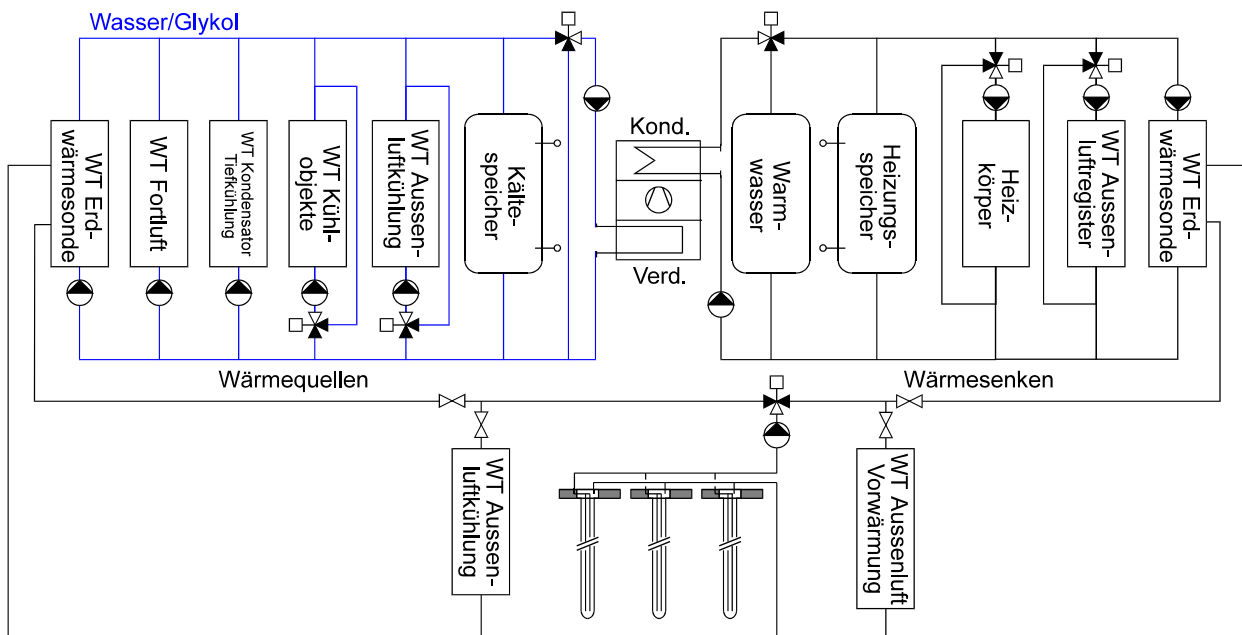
Wasser/Glykol

WT Erdwärmesonde

WT Fortluft

WT Kondensator Tiefkühlung

WT Kühlobjekte

WT Aussenluftkühlung

Kältespeicher

Kond.

Verd.

Warmwasser

Heizungsspeicher

Heizkörper

WT Aussenluftregister

WT Erdwärmesonde

Wärmequellen

Wärmesenken

WT Aussenluftkühlung

WT Aussenluft Vorwärmung